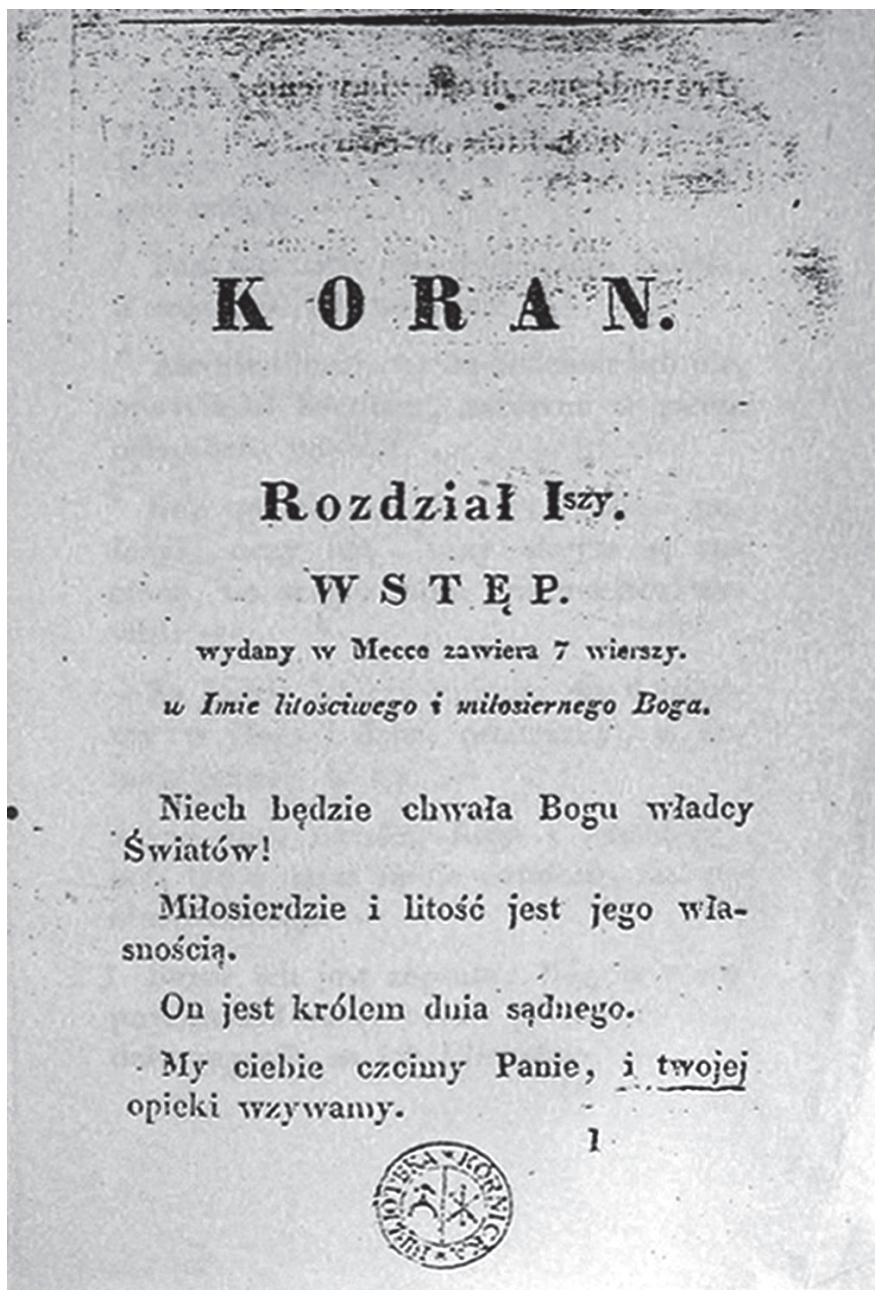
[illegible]

KORAN.

Rozdział I$^{szy}$.

WSTĘP.

wydany w Mecce zawiera 7 wierszy.

w Imie litościwego i miłosiernego Boga.

Niech będzie chwała Bogu władcy Światów!

Miłosierdzie i litość jest jego własnością.

On jest królem dnia sądnego.

My ciebie czcimy Panie, i twojej opieki wzywamy.

1

BIBLIOTEKA KÓRNICKA